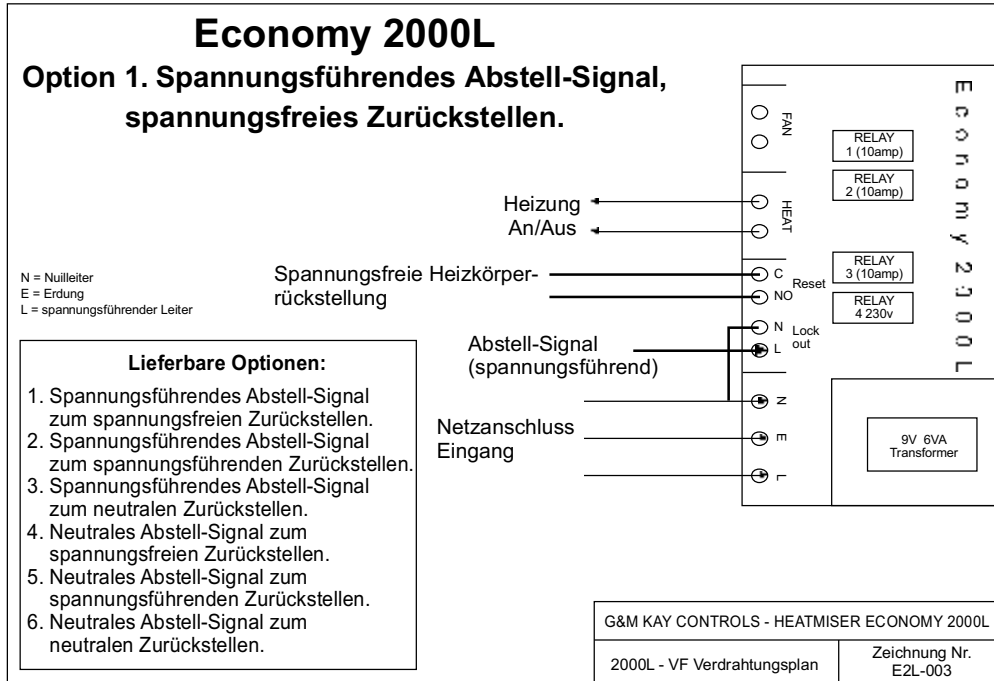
Economy 2000L

Option 1. Spannungsführendes Abstell-Signal, spannungsfreies Zurückstellen.

Economy 2000L

FAN

RELAY 1 (10amp)

RELAY 2 (10amp)

Heizung An/Aus

HEAT

N = Nuilleiter
E = Erdung
L = spannungsführender Leiter

Spannungsfreie Heizkörperrückstellung

C
NO
Reset

RELAY 3 (10amp)

RELAY 4 230v

N
L
Lock out

Abstell-Signal (spannungsführend)

Lieferbare Optionen:

1. Spannungsführendes Abstell-Signal zum spannungsfreien Zurückstellen.
2. Spannungsführendes Abstell-Signal zum spannungsführenden Zurückstellen.
3. Spannungsführendes Abstell-Signal zum neutralen Zurückstellen.
4. Neutrales Abstell-Signal zum spannungsfreien Zurückstellen.
5. Neutrales Abstell-Signal zum spannungsführenden Zurückstellen.
6. Neutrales Abstell-Signal zum neutralen Zurückstellen.

N

Netzanschluss Eingang

E

L

9V 6VA Transformer

| G&M KAY CONTROLS - HEATMISER ECONOMY 2000L | |
|---|---|
| 2000L - VF Verdrahtungsplan | Zeichnung Nr. E2L-003 |